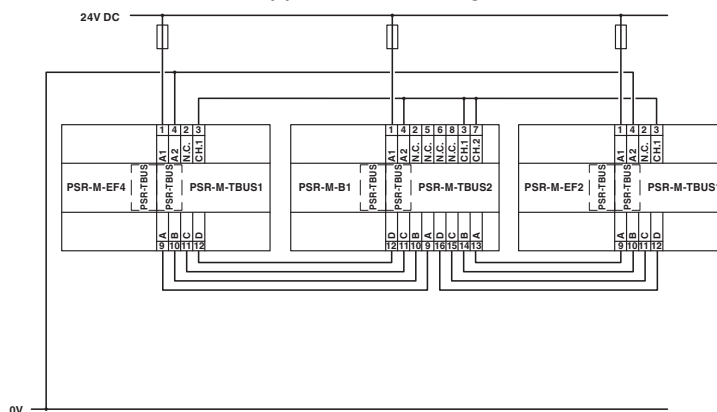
24V DC

0V

1 4 2 3
A1 A2 N.C. CH.1
PSR-M-EF4
PSR-TBUS
PSR-TBUS
PSR-M-TBUS1
A B C D
9 10 11 12

1 4 2 5 6 8 3 7
A1 A2 N.C. N.C. N.C. N.C. CH.1 CH.2
PSR-M-B1
PSR-TBUS
PSR-TBUS
PSR-M-TBUS2
D C B A A D C B A
12 11 10 9 16 15 14 13

1 4 2 3
A1 A2 N.C. CH.1
PSR-M-EF2
PSR-TBUS
PSR-TBUS
PSR-M-TBUS
A B C D
9 10 11 12